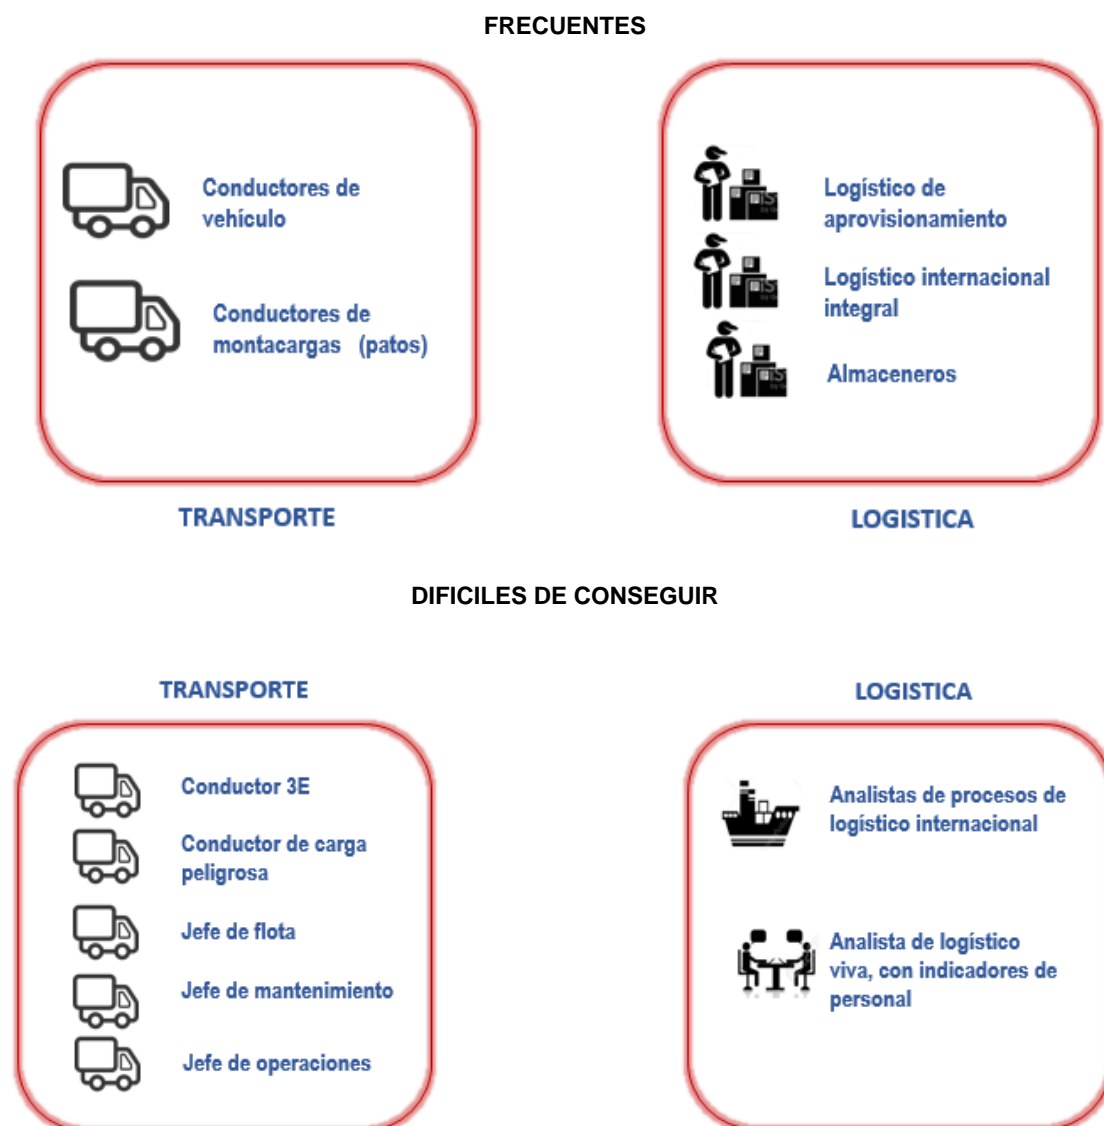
FRECUENTES

Conductores de vehículo

Conductores de montacargas (patos)

TRANSPORTE

Logístico de aprovisionamiento

Logístico internacional integral

Almaceneros

LOGISTICA

DIFICILES DE CONSEGUIR

TRANSPORTE

Conductor 3E

Conductor de carga peligrosa

Jefe de flota

Jefe de mantenimiento

Jefe de operaciones

LOGISTICA

Analistas de procesos de logístico internacional

Analista de logístico viva, con indicadores de personal